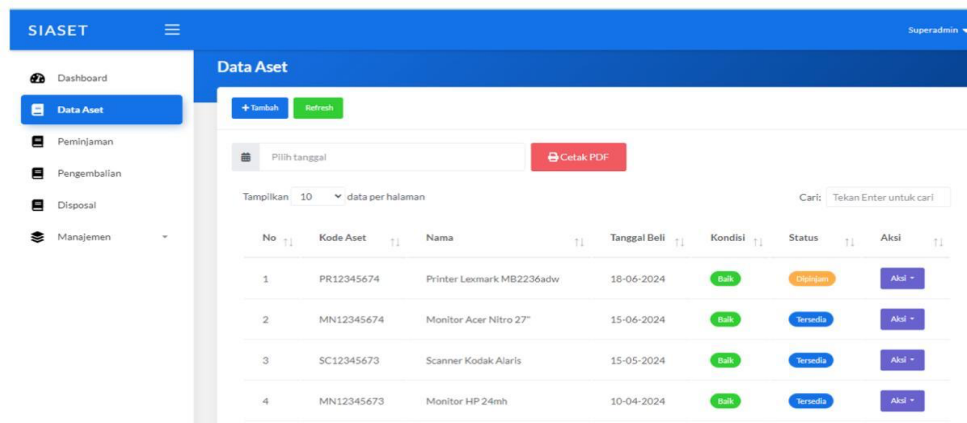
SIASET

Superadmin

Dashboard

Data Aset

Peminjaman

Pengembalian

Disposal

Manajemen

Data Aset

+ Tambah

Refresh

Pilih tanggal

Cetak PDF

Tampilkan 10 data per halaman

Cari: Tekan Enter untuk cari

| No | Kode Aset | Nama | Tanggal Beli | Kondisi | Status | Aksi |
|---|---|---|---|---|---|---|
| 1 | PR12345674 | Printer Lexmark MB2236adw | 18-06-2024 | Baik | Dipinjam | Aksi |
| 2 | MN12345674 | Monitor Acer Nitro 27" | 15-06-2024 | Baik | Tersedia | Aksi |
| 3 | SC12345673 | Scanner Kodak Alaris | 15-05-2024 | Baik | Tersedia | Aksi |
| 4 | MN12345673 | Monitor HP 24mh | 10-04-2024 | Baik | Tersedia | Aksi |